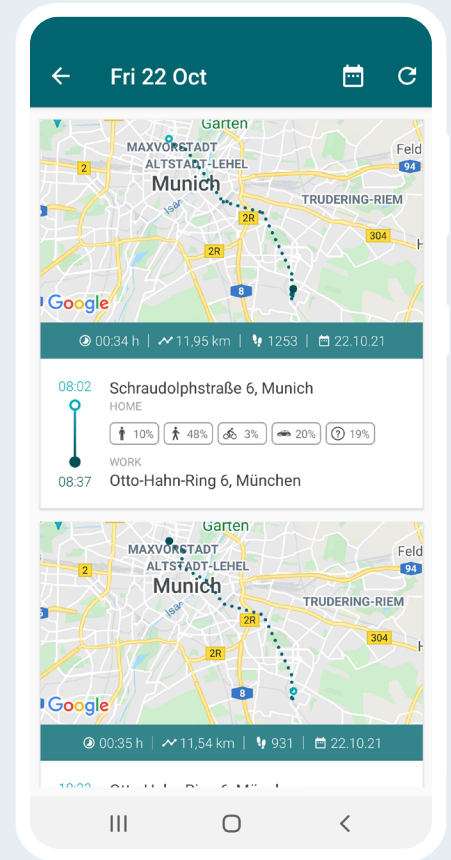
Fri 22 Oct

Garten
MAXVORSTADT
ALTSTADT-LEHEL
Munich
Feld
94
2
2R
TRUDERING-RIEM
304
2R
Isar
8
Google

00:34 h | 11,95 km | 1253 | 22.10.21

08:02
Schraudolphstraße 6, Munich
HOME
10% 48% 3% 20% 19%
WORK
08:37
Otto-Hahn-Ring 6, München

Garten
MAXVORSTADT
ALTSTADT-LEHEL
Munich
Feld
94
2
2R
TRUDERING-RIEM
304
2R
Isar
8
Google

00:35 h | 11,54 km | 931 | 22.10.21

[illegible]